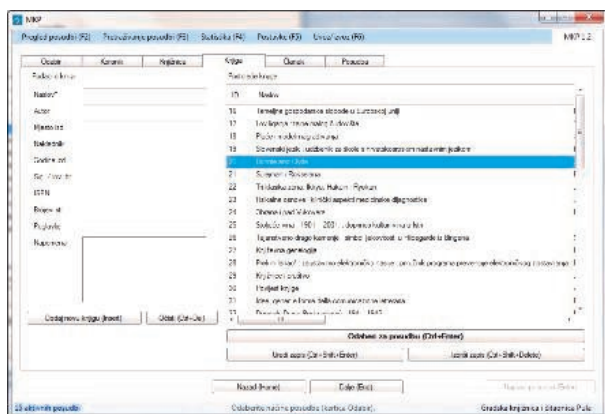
MKP

Pregled posudbi (F2) Pretraživanje posudbi (F3) Statistika (F4) Postavke (F5) Unos/izmjena (F6) MKP 1.2

Osobe Korisnici Knjižnice Knjige Članci Posudba

Podaci o knjizi
Naslov*
Autor
Mjesto izd.
Nakladnik
Godina izd.
Sign./Inv. br.
ISBN
Broj str.
Pogl./str.
Napomena

Dodaj novu knjigu (Insert) Odust. (Ctrl+Del)

Podaci o knjizi

| ID | Naslov |
|---|---|
| 16 | Temeljne gospodarske slobode u Europskoj uniji |
| 17 | Localizing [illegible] |
| 18 | Podni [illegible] |
| 19 | Slovenski jezik : udžbenik za škole s hrvatskim nastavnim jezikom |
| 20 | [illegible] |
| 21 | Svjetski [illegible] |
| 22 | Trilateralna zona Rijeka, Fiume, Rijeka |
| 23 | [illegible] |
| 24 | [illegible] |
| 25 | Stoljeće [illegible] 1901 - 2001 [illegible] |
| 26 | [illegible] |
| 27 | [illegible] |
| 28 | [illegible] |
| 29 | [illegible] |
| 30 | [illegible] |
| 31 | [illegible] |
| 32 | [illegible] |

Odaberi za posudbu (Ctrl+Enter)

Uredi zapis (Ctrl+Shift+Enter) Izbriši zapis (Ctrl+Shift+Delete)

Nazad (Home) Dalje (End) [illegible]

13 aktivnih posudbi Odaberite način posudbe (kartica Odabir) Gradska knjižnica i čitaonica Pula